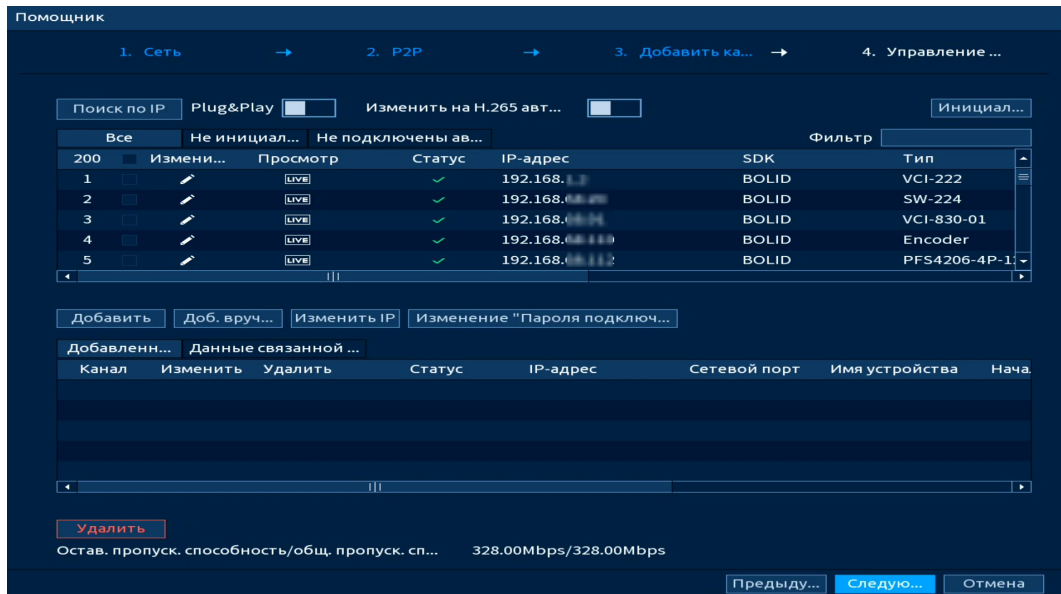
Помощник

1. Сеть → 2. P2P → 3. Добавить ка... → 4. Управление ...

Поиск по IP Plug&Play Изменить на H.265 авт... Инициал...

Все Не инициал... Не подключены ав... Фильтр

| 200 | | Измени... | Просмотр | Статус | IP-адрес | SDK | Тип |
|---|---|---|---|---|---|---|---|
| 1 | | | LIVE | | 192.168.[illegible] | BOLID | VCI-222 |
| 2 | | | LIVE | | 192.168.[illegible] | BOLID | SW-224 |
| 3 | | | LIVE | | 192.168.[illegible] | BOLID | VCI-830-01 |
| 4 | | | LIVE | | 192.168.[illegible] | BOLID | Encoder |
| 5 | | | LIVE | | 192.168.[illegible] | BOLID | PFS4206-4P-1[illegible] |

Добавить Доб. вруч... Изменить IP Изменение "Пароля подключ...

Добавленн... Данные связанной ...

| Канал | Изменить | Удалить | Статус | IP-адрес | Сетевой порт | Имя устройства | Нача |
|---|---|---|---|---|---|---|---|

Удалить

Остав. пропуск. способность/общ. пропуск. сп... 328.00Mbps/328.00Mbps

Предыду... Следую... Отмена